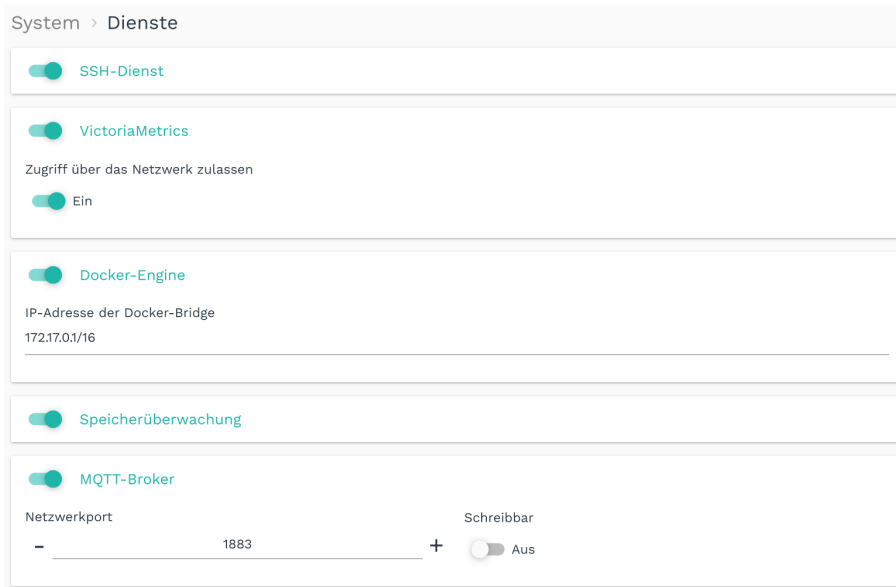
System › Dienste

SSH-Dienst

VictoriaMetrics

Zugriff über das Netzwerk zulassen

Ein

Docker-Engine

IP-Adresse der Docker-Bridge

172.17.0.1/16

Speicherüberwachung

MQTT-Broker

Netzwerkport

- 1883 +

Schreibbar

Aus